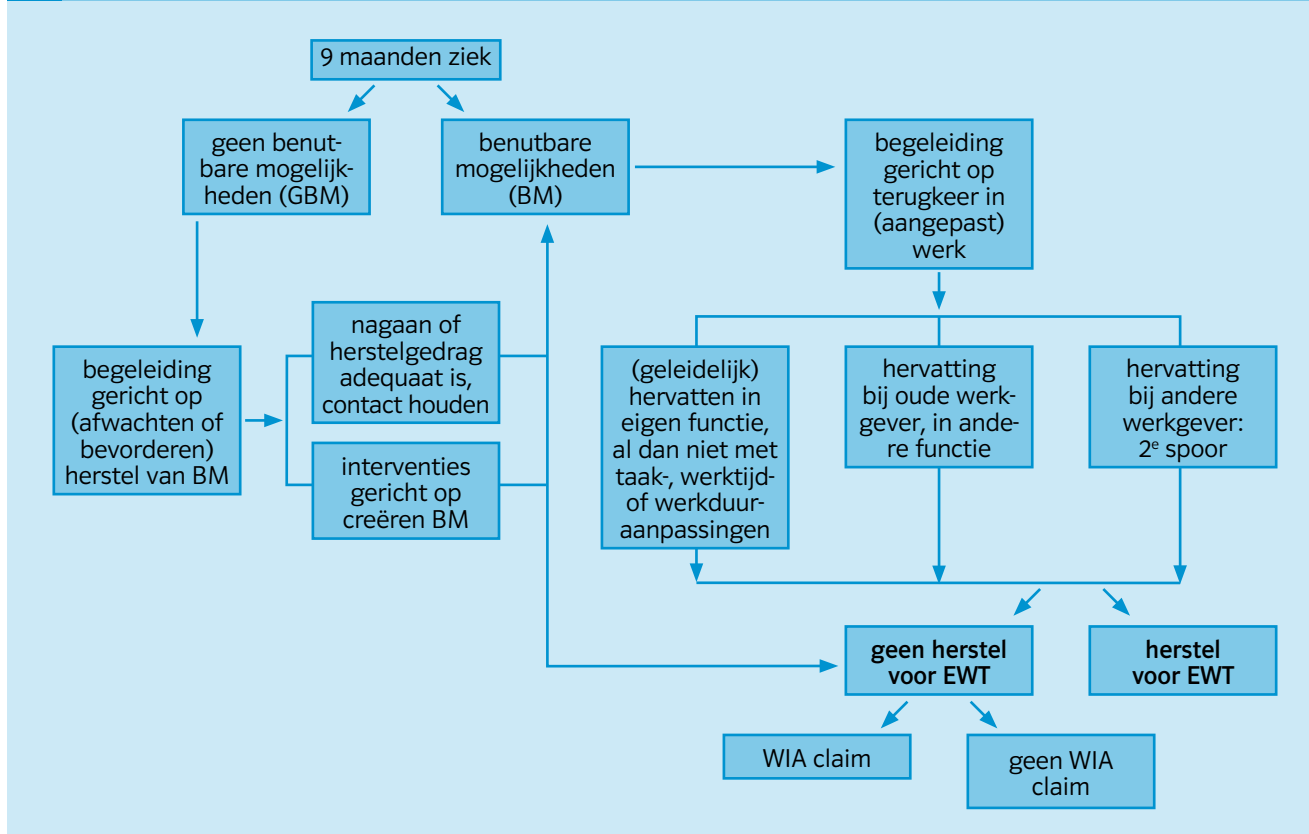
9 maanden ziek

geen benutbare mogelijkheden (GBM)

benutbare mogelijkheden (BM)

begeleiding gericht op terugkeer in (aangepast) werk

begeleiding gericht op (afwachten of bevorderen) herstel van BM

nagaan of herstelgedrag adequaat is, contact houden

interventies gericht op creëren BM

(geleidelijk) hervatten in eigen functie, al dan niet met taak-, werktijd- of werkduuraanpassingen

hervatting bij oude werkgever, in andere functie

hervatting bij andere werkgever: 2$^{e}$ spoor

**geen herstel voor EWT**

**herstel voor EWT**

WIA claim

geen WIA claim